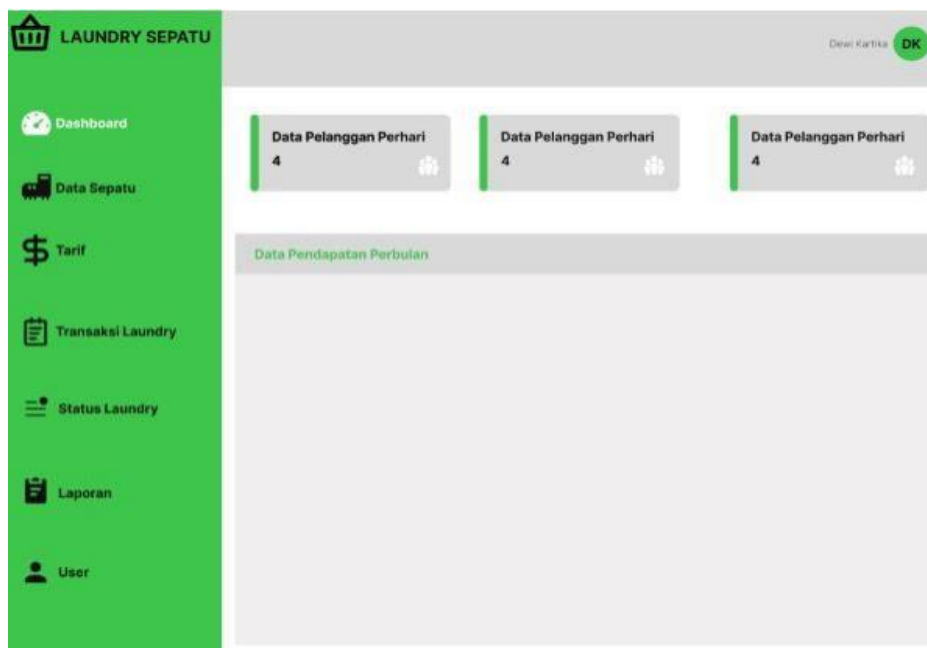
LAUNDRY SEPATU

Dewi Kartika DK

Dashboard

Data Sepatu

Tarif

Transaksi Laundry

Status Laundry

Laporan

User

Data Pelanggan Perhari
4

Data Pelanggan Perhari
4

Data Pelanggan Perhari
4

Data Pendapatan Perbulan